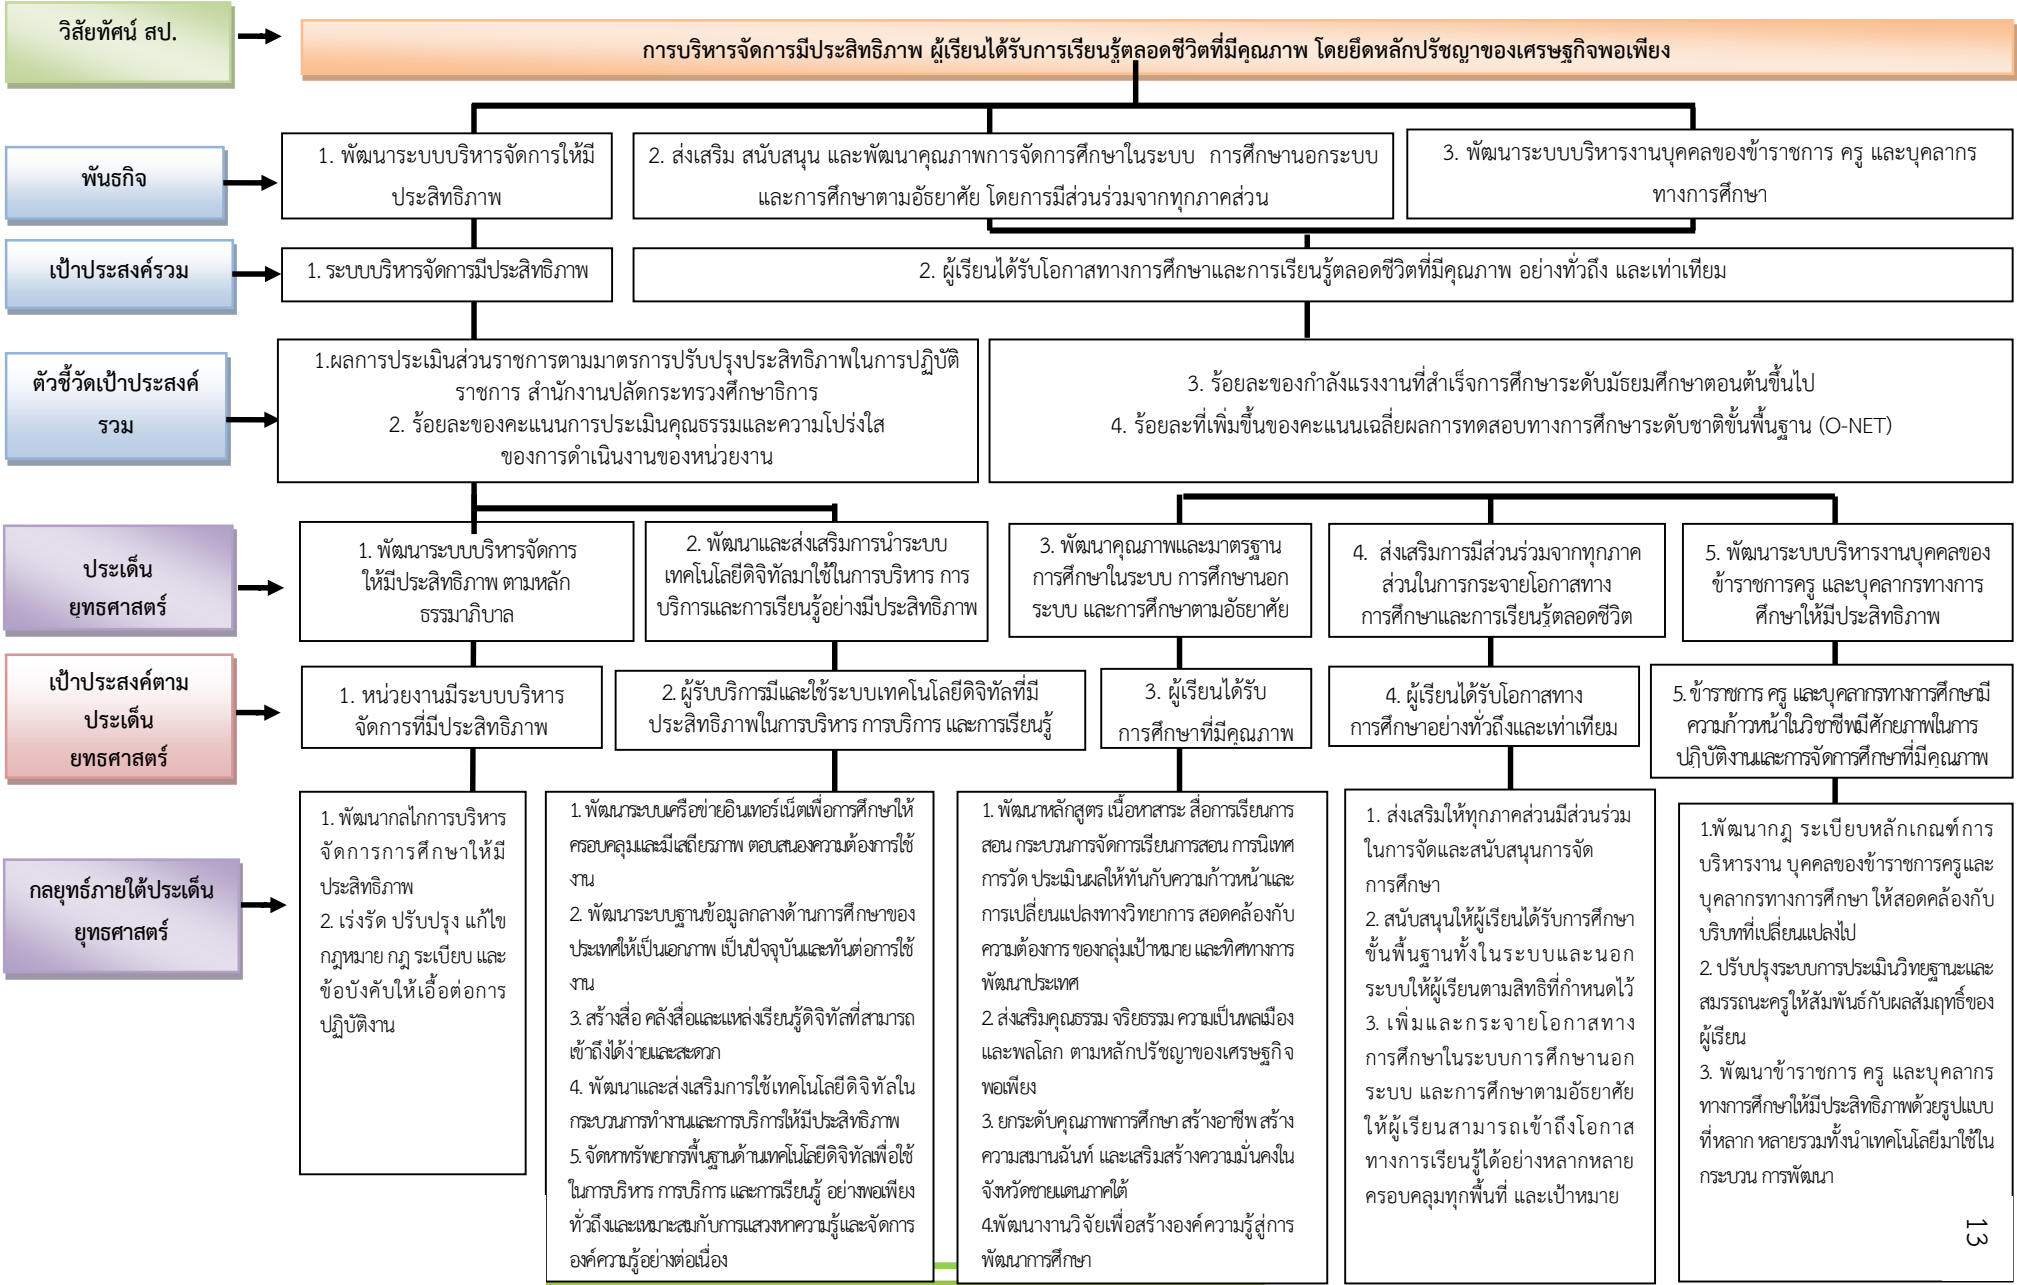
วิสัยทัศน์ สป.

การบริหารจัดการมีประสิทธิภาพ ผู้เรียนได้รับการเรียนรู้ตลอดชีวิตที่มีคุณภาพ โดยยึดหลักปรัชญาของเศรษฐกิจพอเพียง

พันธกิจ

1. พัฒนาระบบบริหารจัดการให้มีประสิทธิภาพ

2. ส่งเสริม สนับสนุน และพัฒนาคุณภาพการจัดการศึกษาในระบบ การศึกษานอกระบบ และการศึกษาตามอัธยาศัย โดยการมีส่วนร่วมจากทุกภาคส่วน

3. พัฒนาระบบบริหารงานบุคคลของข้าราชการ ครู และบุคลากรทางการศึกษา

เป้าประสงค์รวม

1. ระบบบริหารจัดการมีประสิทธิภาพ

2. ผู้เรียนได้รับโอกาสทางการศึกษาและการเรียนรู้ตลอดชีวิตที่มีคุณภาพ อย่างทั่วถึง และเท่าเทียม

ตัวชี้วัดเป้าประสงค์รวม

1.ผลการประเมินส่วนราชการตามมาตรการปรับปรุงประสิทธิภาพในการปฏิบัติราชการ สำนักงานปลัดกระทรวงศึกษาธิการ
2. ร้อยละของคะแนนการประเมินคุณธรรมและความโปร่งใสของการดำเนินงานของหน่วยงาน

3. ร้อยละของกำลังแรงงานที่สำเร็จการศึกษาระดับมัธยมศึกษาตอนต้นขึ้นไป
4. ร้อยละที่เพิ่มขึ้นของคะแนนเฉลี่ยผลการทดสอบทางการศึกษาระดับชาติขั้นพื้นฐาน (O-NET)

ประเด็นยุทธศาสตร์

1. พัฒนาระบบบริหารจัดการให้มีประสิทธิภาพ ตามหลักธรรมาภิบาล

2. พัฒนาและส่งเสริมการนำระบบเทคโนโลยีดิจิทัลมาใช้ในการบริหาร การบริการและการเรียนรู้อย่างมีประสิทธิภาพ

3. พัฒนาคุณภาพและมาตรฐานการศึกษาในระบบ การศึกษานอกระบบ และการศึกษาตามอัธยาศัย

4. ส่งเสริมการมีส่วนร่วมจากทุกภาคส่วนในการกระจายโอกาสทางการศึกษาและการเรียนรู้ตลอดชีวิต

5. พัฒนาระบบบริหารงานบุคคลของข้าราชการครู และบุคลากรทางการศึกษาให้มีประสิทธิภาพ

เป้าประสงค์ตามประเด็นยุทธศาสตร์

1. หน่วยงานมีระบบบริหารจัดการที่มีประสิทธิภาพ

2. ผู้รับบริการมีและใช้ระบบเทคโนโลยีดิจิทัลที่มีประสิทธิภาพในการบริหาร การบริการ และการเรียนรู้

3. ผู้เรียนได้รับการศึกษาที่มีคุณภาพ

4. ผู้เรียนได้รับโอกาสทางการศึกษาอย่างทั่วถึงและเท่าเทียม

5. ข้าราชการ ครู และบุคลากรทางการศึกษามีความก้าวหน้าในวิชาชีพมีศักยภาพในการปฏิบัติงานและการจัดการศึกษาที่มีคุณภาพ

กลยุทธ์ภายใต้ประเด็นยุทธศาสตร์

1. พัฒนากลไกการบริหารจัดการการศึกษาให้มีประสิทธิภาพ
2. เร่งรัด ปรับปรุง แก้ไขกฎหมาย กฎ ระเบียบ และข้อบังคับให้เอื้อต่อการปฏิบัติงาน

1. พัฒนาระบบเครือข่ายอินเทอร์เน็ตเพื่อการศึกษาให้ครอบคลุมและมีเสถียรภาพ ตอบสนองความต้องการใช้งาน
2. พัฒนาระบบฐานข้อมูลกลางด้านการศึกษาของประเทศให้เป็นเอกภาพ เป็นปัจจุบันและทันต่อการใช้งาน
3. สร้างสื่อ คลังสื่อและแหล่งเรียนรู้ดิจิทัลที่สามารถเข้าถึงได้ง่ายและสะดวก
4. พัฒนาและส่งเสริมการใช้เทคโนโลยีดิจิทัลในกระบวนการทำงานและการบริการให้มีประสิทธิภาพ
5. จัดหาทรัพยากรพื้นฐานด้านเทคโนโลยีดิจิทัลเพื่อใช้ในการบริหาร การบริการ และการเรียนรู้ อย่างพอเพียง ทั่วถึงและเหมาะสมกับการแสวงหาความรู้และจัดการองค์ความรู้อย่างต่อเนื่อง

1. พัฒนาหลักสูตร เนื้อหาสาระ สื่อการเรียนการสอน กระบวนการจัดการเรียนการสอน การนิเทศ การวัด ประเมินผลให้ทันกับความก้าวหน้าและการเปลี่ยนแปลงทางวิทยาการ สอดคล้องกับความต้องการ ของกลุ่มเป้าหมาย และทิศทางการพัฒนาประเทศ
2 ส่งเสริมคุณธรรม จริยธรรม ความเป็นพลเมือง และพลโลก ตามหลักปรัชญาของเศรษฐกิจพอเพียง
3. ยกระดับคุณภาพการศึกษา สร้างอาชีพ สร้างความสมานฉันท์ และเสริมสร้างความมั่นคงในจังหวัดชายแดนภาคใต้
4.พัฒนางานวิจัยเพื่อสร้างองค์ความรู้สู่การพัฒนาการศึกษา

1. ส่งเสริมให้ทุกภาคส่วนมีส่วนร่วมในการจัดและสนับสนุนการจัดการศึกษา
2. สนับสนุนให้ผู้เรียนได้รับการศึกษาขั้นพื้นฐานทั้งในระบบและนอกระบบให้ผู้เรียนตามสิทธิที่กำหนดไว้
3. เพิ่มและกระจายโอกาสทางการศึกษาในระบบการศึกษานอกระบบ และการศึกษาตามอัธยาศัยให้ผู้เรียนสามารถเข้าถึงโอกาสทางการเรียนรู้ได้อย่างหลากหลาย ครอบคลุมทุกพื้นที่ และเป้าหมาย

1.พัฒนากฎ ระเบียบหลักเกณฑ์การบริหารงาน บุคคลของข้าราชการครูและบุคลากรทางการศึกษา ให้สอดคล้องกับบริบทที่เปลี่ยนแปลงไป
2. ปรับปรุงระบบการประเมินวิทยฐานะและสมรรถนะครูให้สัมพันธ์กับผลสัมฤทธิ์ของผู้เรียน
3. พัฒนาข้าราชการ ครู และบุคลากรทางการศึกษาให้มีประสิทธิภาพด้วยรูปแบบที่หลาก หลายรวมทั้งนำเทคโนโลยีมาใช้ในกระบวน การพัฒนา

13